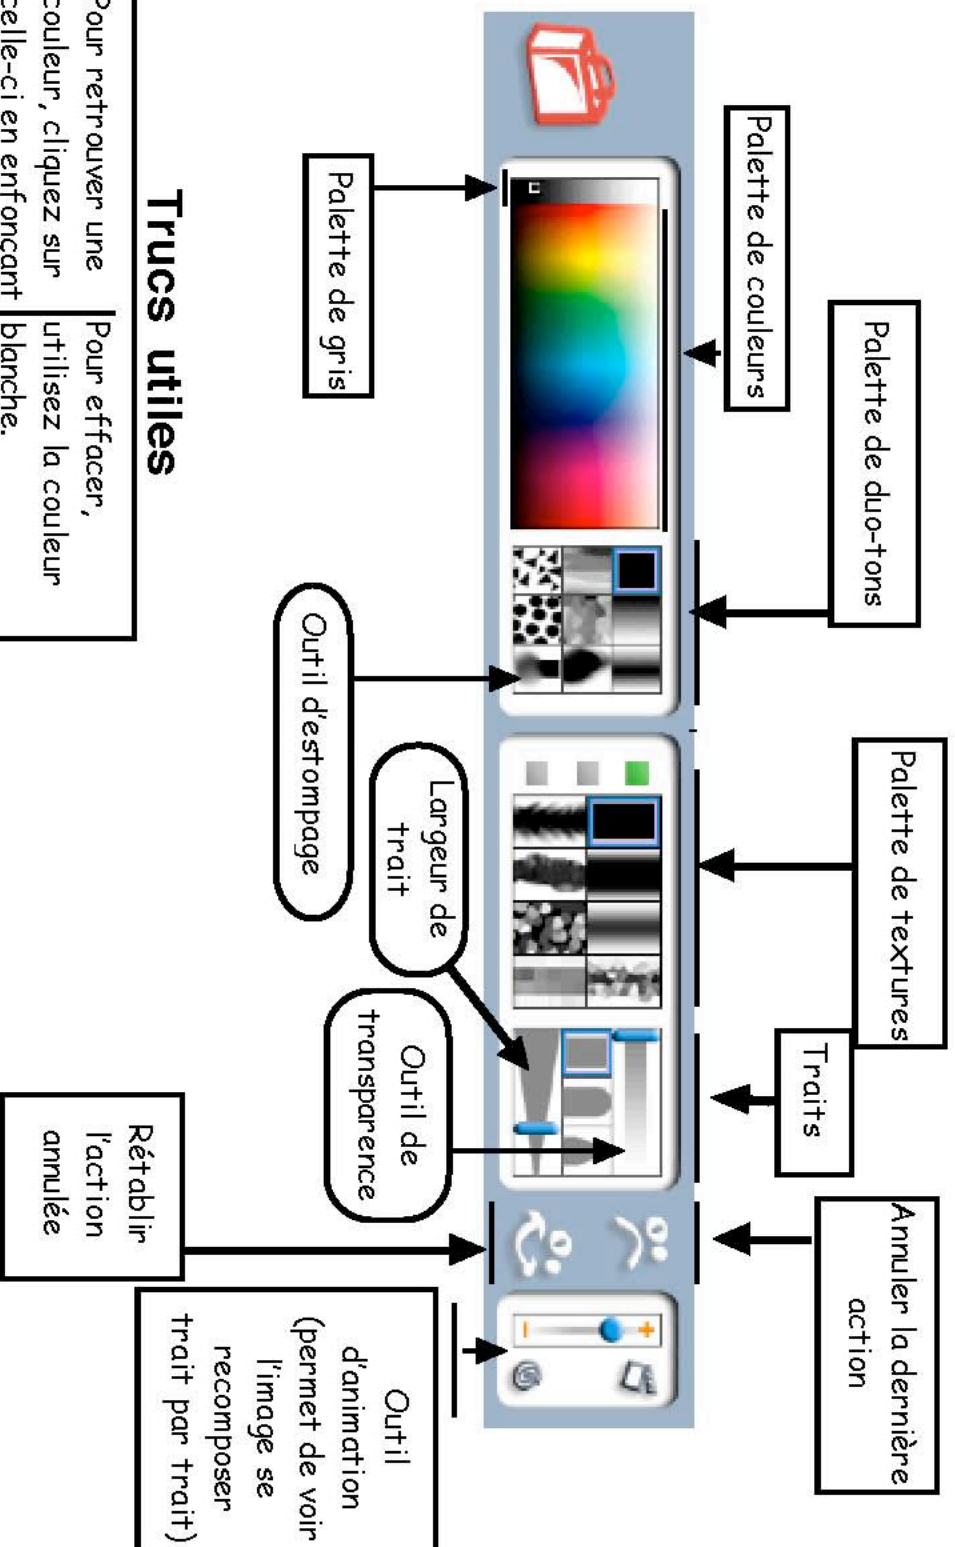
Palette de couleurs

Palette de duo-tons

Palette de gris

Outil d'estompage

Largeur de trait

Palette de textures

Traits

Outil de transparence

Annuler la dernière action

Rétablir l'action annulée

Outil d'animation (permet de voir l'image se recomposer trait par trait)

Trucs utiles

Pour retrouver une couleur, cliquez sur celle-ci en enfoncant

Pour effacer, utilisez la couleur blanche.